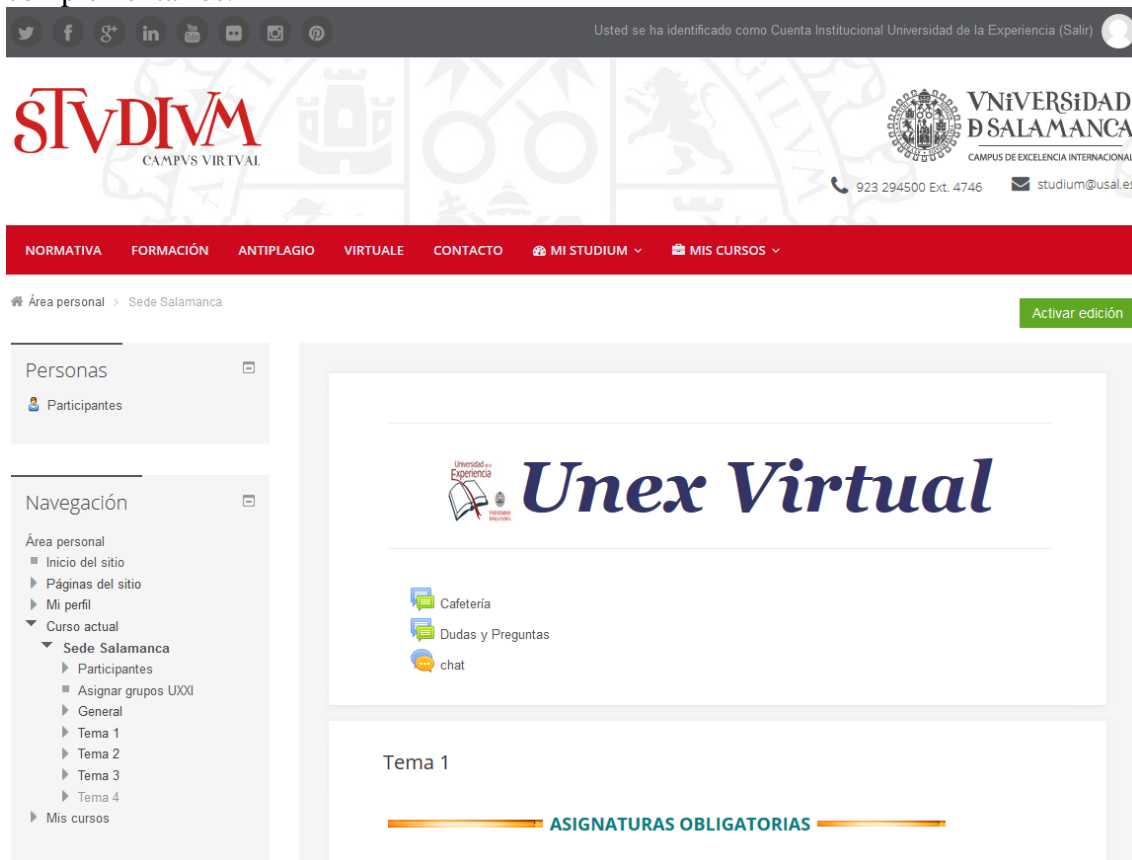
Usted se ha identificado como Cuenta Institucional Universidad de la Experiencia (Salir)

STVDIVM
CAMPVS VIRTVAL

VNiVERSiDAD
D SALAMANCA
CAMPUS DE EXCELENCIA INTERNACIONAL

923 294500 Ext. 4746
studium@usal.es

NORMATIVA FORMACIÓN ANTIPLAGIO VIRTUALE CONTACTO MI STUDIUM MIS CURSOS

Área personal > Sede Salamanca

Activar edición

Personas
Participantes

Navegación
Área personal
Inicio del sitio
Páginas del sitio
Mi perfil
Curso actual
Sede Salamanca
Participantes
Asignar grupos UXXI
General
Tema 1
Tema 2
Tema 3
Tema 4
Mis cursos

Universidad de la Experiencia
Unex Virtual

Cafetería
Dudas y Preguntas
chat

Tema 1

ASIGNATURAS OBLIGATORIAS